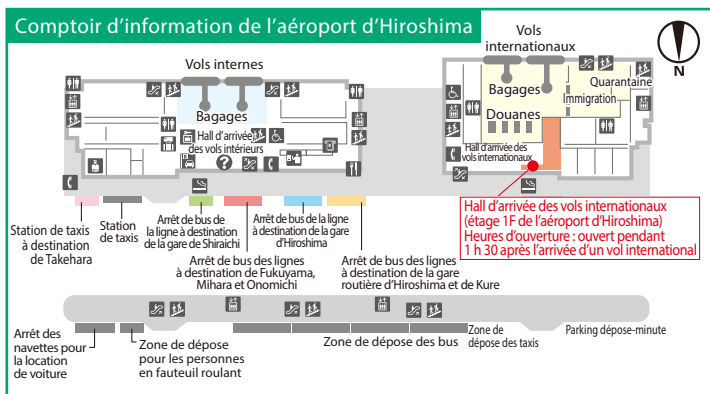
Comptoir d'information de l'aéroport d'Hiroshima

Vols internes

Bagages

Hall d'arrivée des vols intérieurs

Vols internationaux

Bagages

Douanes

Quarantaine

Immigration

Hall d'arrivée des vols internationaux

N

Station de taxis à destination de Takehara

Station de taxis

Arrêt de bus de la ligne à destination de la gare de Shiraichi

Arrêt de bus de la ligne à destination de la gare d'Hiroshima

Arrêt de bus des lignes à destination de Fukuyama, Mihara et Onomichi

Arrêt de bus des lignes à destination de la gare routière d'Hiroshima et de Kure

Hall d'arrivée des vols internationaux (étage 1F de l'aéroport d'Hiroshima)
Heures d'ouverture : ouvert pendant 1 h 30 après l'arrivée d'un vol international

Arrêt des navettes pour la location de voiture

Zone de dépose pour les personnes en fauteuil roulant

Zone de dépose des bus

Zone de dépose des taxis

Parking dépose-minute